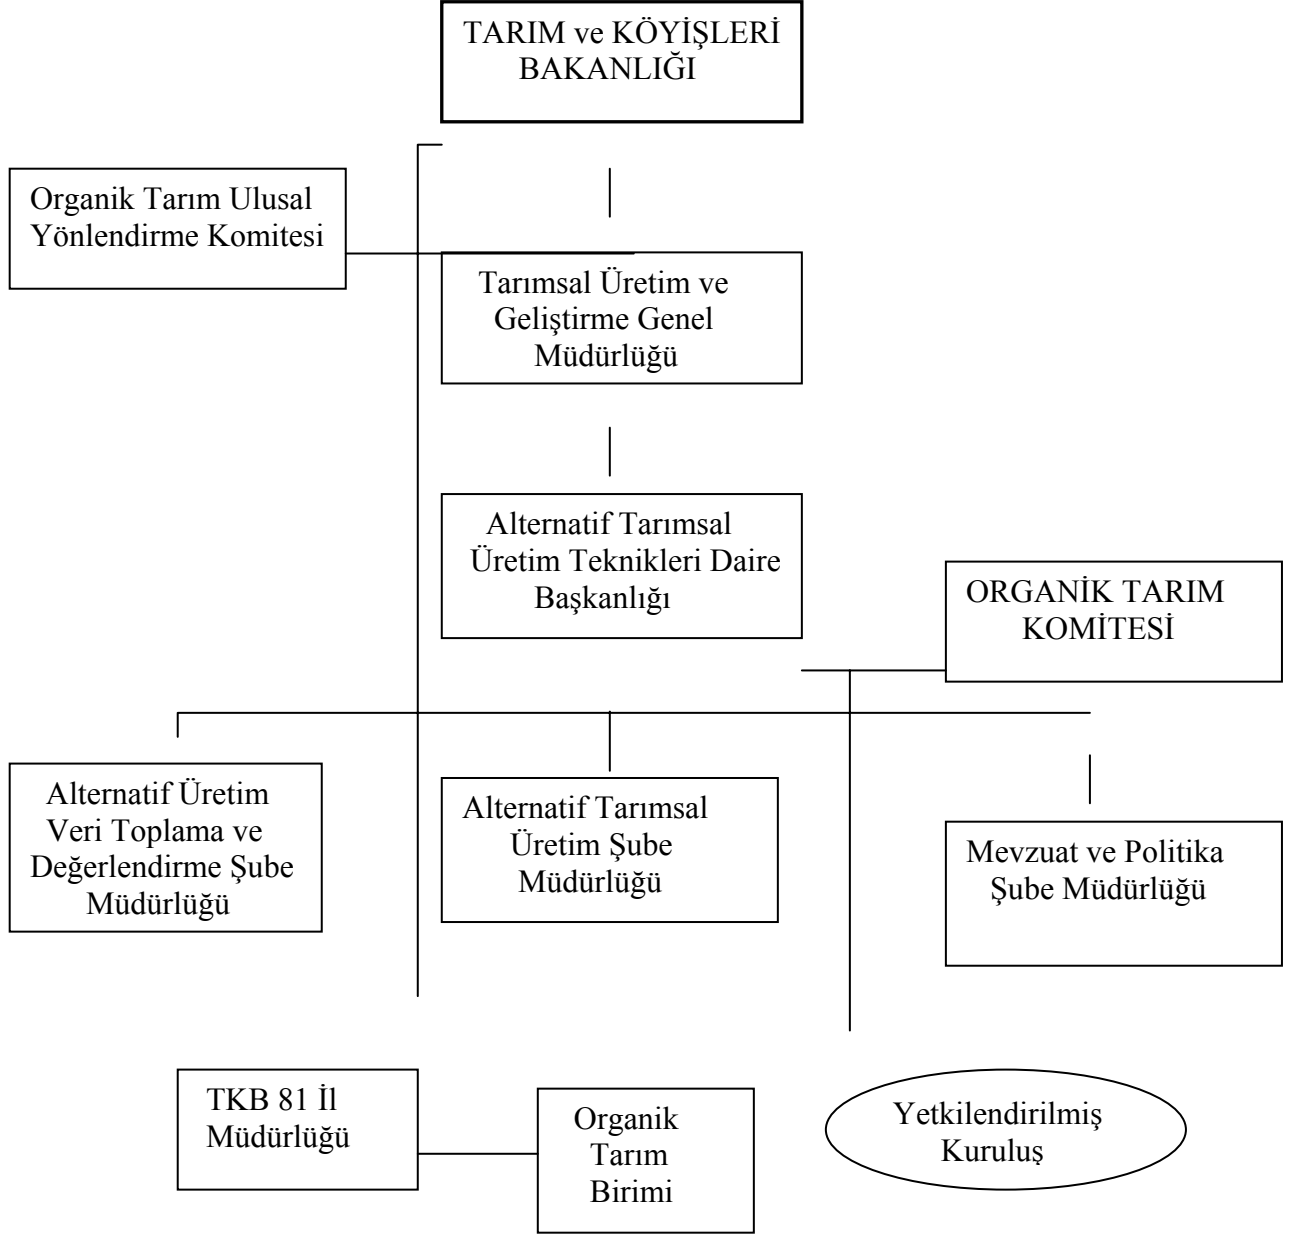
TARIM ve KÖYİŞLERİ BAKANLIĞI

Organik Tarım Ulusal Yönlendirme Komitesi

Tarımsal Üretim ve Geliştirme Genel Müdürlüğü

Alternatif Tarımsal Üretim Teknikleri Daire Başkanlığı

ORGANİK TARIM KOMİTESİ

Alternatif Üretim Veri Toplama ve Değerlendirme Şube Müdürlüğü

Alternatif Tarımsal Üretim Şube Müdürlüğü

Mevzuat ve Politika Şube Müdürlüğü

TKB 81 İl Müdürlüğü

Organik Tarım Birimi

Yetkilendirilmiş Kuruluş